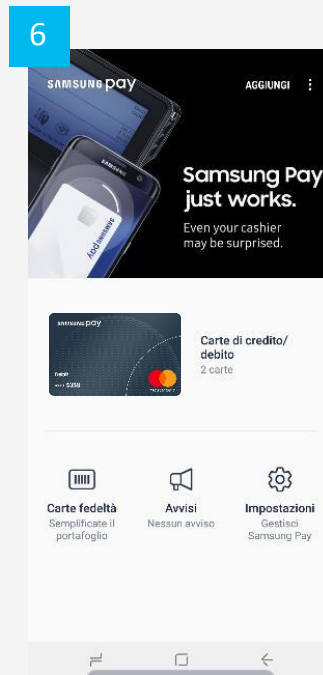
6

SAMSUNG pay

AGGIUNGI

Samsung Pay just works.

Even your cashier may be surprised.

SAMSUNG pay

Debit

•••• 5358

Carte di credito/ debito

2 carte

Carte fedeltà

Semplificate il portafoglio

Avvisi

Nessun avviso

Impostazioni

Gestisci Samsung Pay